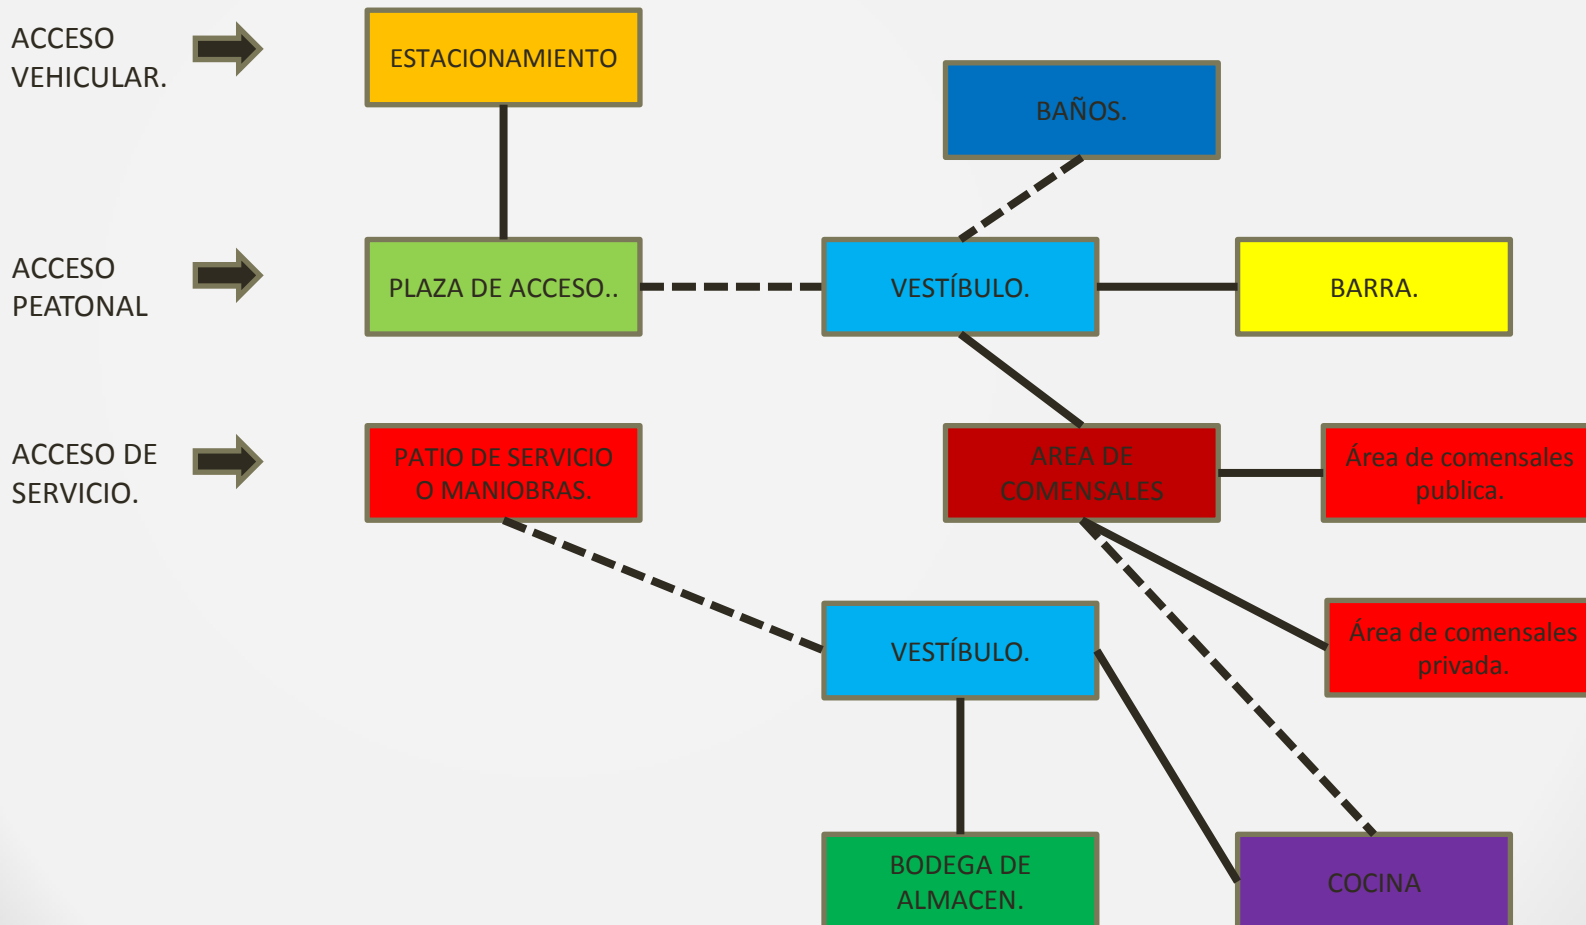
ACCESO VEHICULAR.

ESTACIONAMIENTO

BAÑOS.

ACCESO PEATONAL

PLAZA DE ACCESO..

VESTÍBULO.

BARRA.

ACCESO DE SERVICIO.

PATIO DE SERVICIO O MANIOBRAS.

AREA DE COMENSALES

Área de comensales publica.

Área de comensales privada.

VESTÍBULO.

BODEGA DE ALMACEN.

COCINA